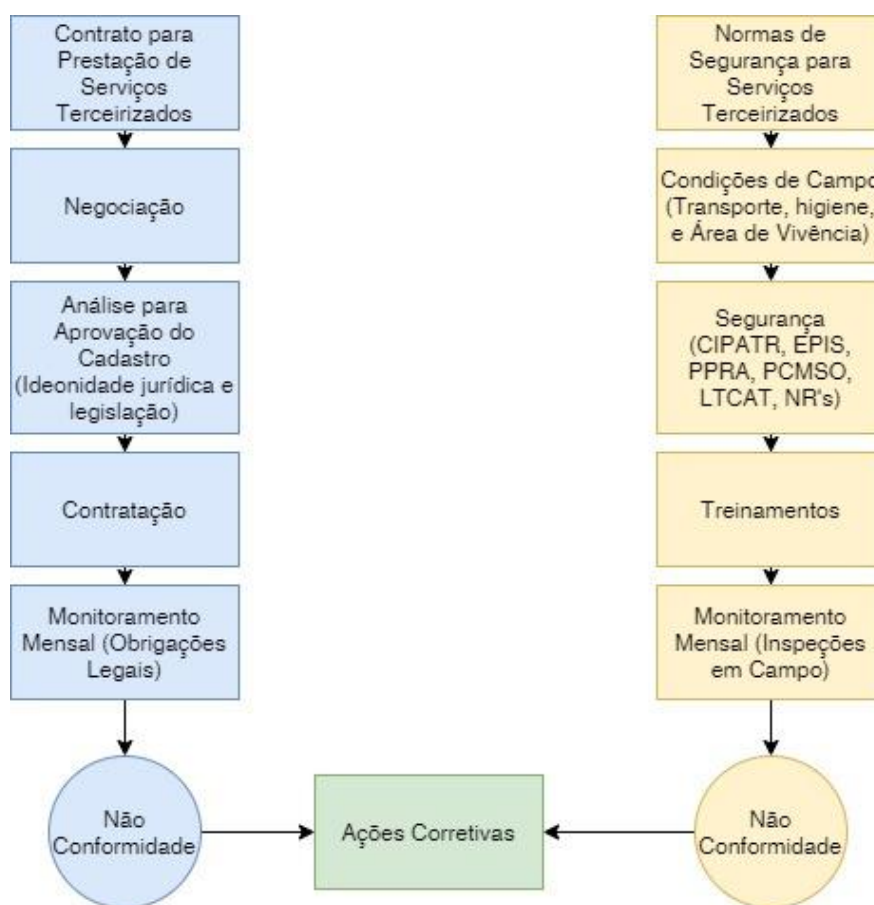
Contrato para Prestação de Serviços Terceirizados

Negociação

Análise para Aprovação do Cadastro (Ideonidade jurídica e legislação)

Contratação

Monitoramento Mensal (Obrigações Legais)

Não Conformidade

Normas de Segurança para Serviços Terceirizados

Condições de Campo (Transporte, higiene, e Área de Vivência)

Segurança (CIPATR, EPIS, PPRA, PCMSO, LTCAT, NR's)

Treinamentos

Monitoramento Mensal (Inspeções em Campo)

Não Conformidade

Ações Corretivas